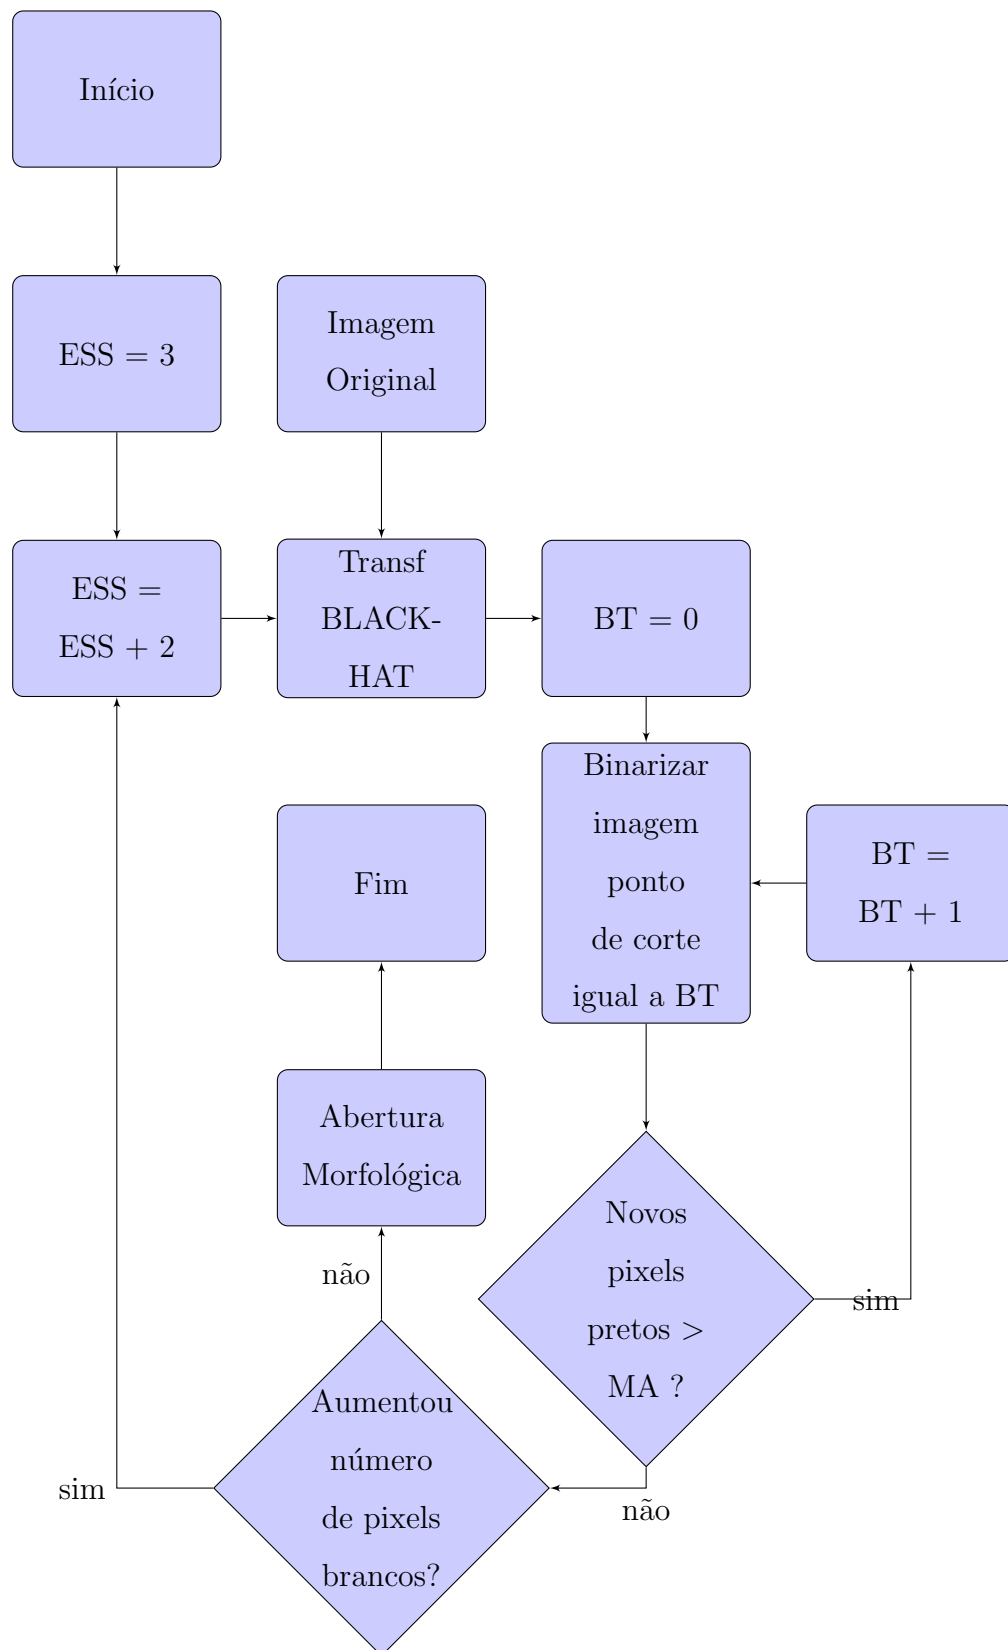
Início

ESS = 3

Imagem Original

ESS = ESS + 2

Transf BLACK-HAT

BT = 0

Binarizar imagem ponto de corte igual a BT

BT = BT + 1

Fim

Abertura Morfológica

Novos pixels pretos > MA ?

sim

não

não

Aumentou número de pixels brancos?

sim